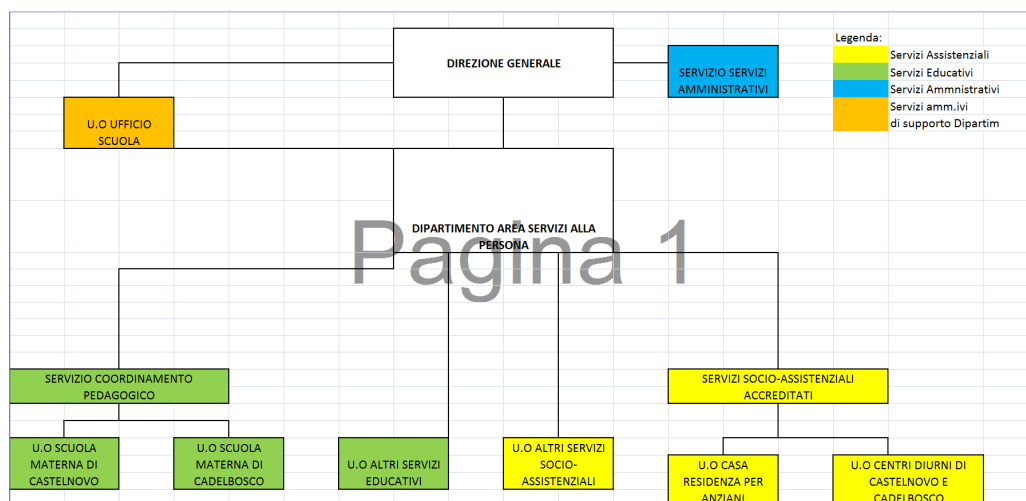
DIREZIONE GENERALE

SERVIZIO SERVIZI AMMINISTRATIVI

Legenda:
Servizi Assistenziali
Servizi Educativi
Servizi Ammnistrativi
Servizi amm.ivi di supporto Dipartim

U.O UFFICIO SCUOLA

DIPARTIMENTO AREA SERVIZI ALLA PERSONA

Pagina 1

SERVIZIO COORDINAMENTO PEDAGOGICO

SERVIZI SOCIO-ASSISTENZIALI ACCREDITATI

U.O SCUOLA MATERNA DI CASTELNOVO

U.O SCUOLA MATERNA DI CADELBOSCO

U.O ALTRI SERVIZI EDUCATIVI

U.O ALTRI SERVIZI SOCIO-ASSISTENZIALI

U.O CASA RESIDENZA PER ANZIANI

U.O CENTRI DIURNI DI CASTELNOVO E CADELBOSCO